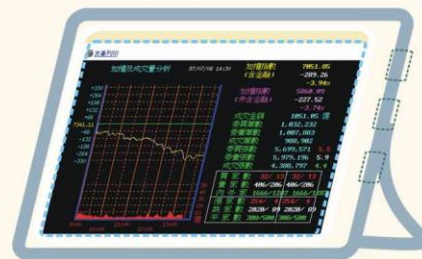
加權指數成交量分析 87/07/08 14:30

加權指數 7051.05
(含金融) -289.26
-3.94%

加權指數 5060.09
(不含金融) -227.52
-3.74%

成交金額 1051.05 億
委買筆數 1,032,232
委賣筆數 1,087,083
成交筆數 908,982
委買張數 5,699,571
委賣張數 5,979,196
成交張數 4,389,797

+320
+240
+160
+80
7341.31
-80
-160
-240
-320

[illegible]